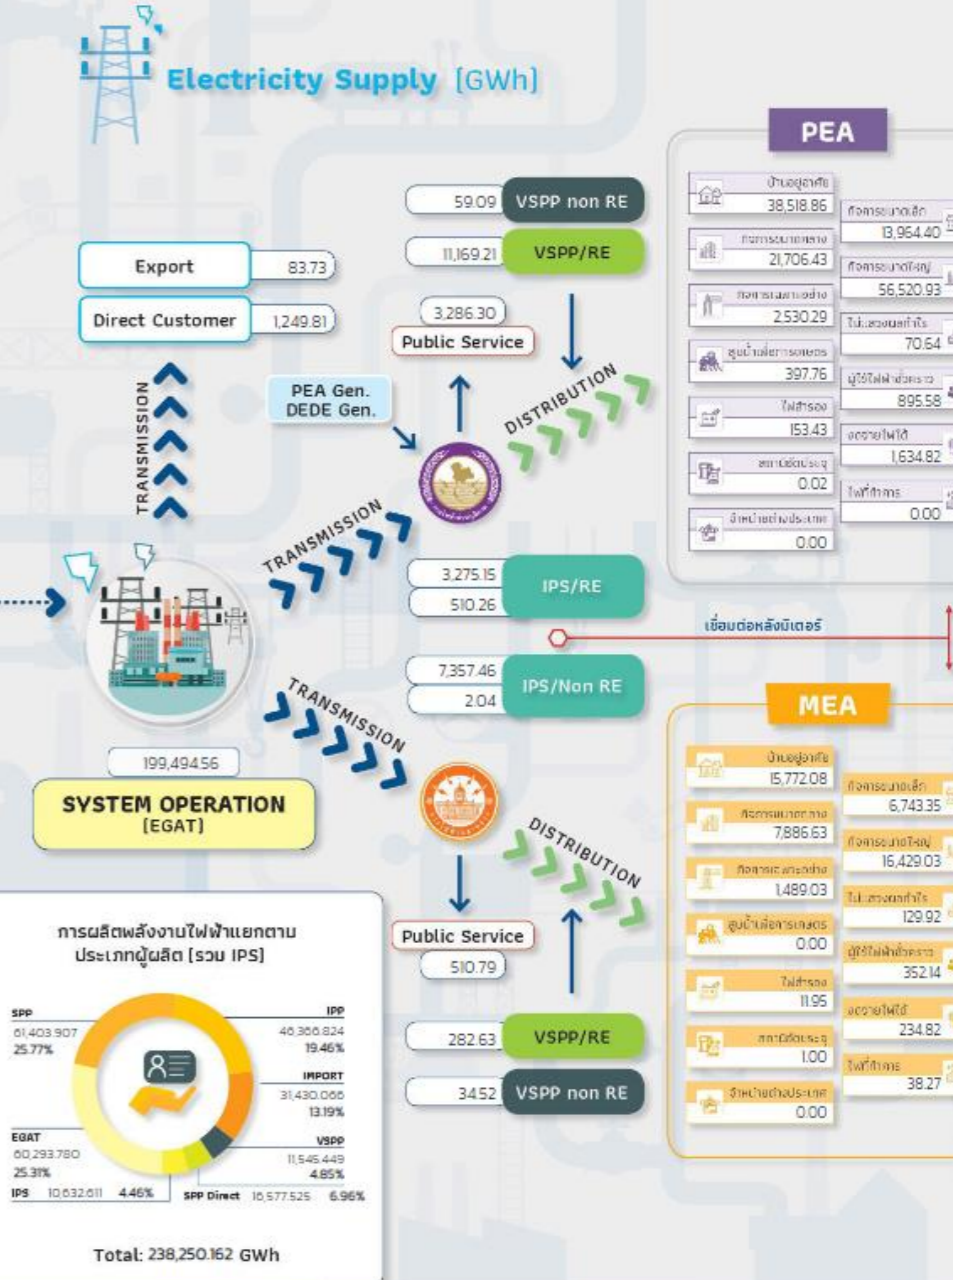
Electricity Supply [GWh]

PEA

บ้านอยู่อาศัย 38,518.86
กิจการขนาดเล็ก 13,964.40
กิจการขนาดกลาง 21,706.43
กิจการขนาดใหญ่ 56,520.93
กิจการเฉพาะอย่าง 2,530.29
ไม่แสวงผลกำไร 70.64
สูบน้ำเพื่อการเกษตร 397.76
ผู้ใช้ไฟฟ้าชั่วคราว 895.58
ไฟสำรอง 153.43
ขายไฟให้ 1,634.82
สถานีอัดประจุ 0.02
ไฟที่ดับ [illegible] 0.00
จำหน่ายต่างประเทศ 0.00

59.09 VSPP non RE
11,169.21 VSPP/RE
Export 83.73
Direct Customer 1,249.81
3,286.30
Public Service
TRANSMISSION
PEA Gen.
DEDE Gen.
DISTRIBUTION
TRANSMISSION
3,275.15
510.26
IPS/RE
เชื่อมต่อหลังมิเตอร์
7,357.46
2.04
IPS/Non RE
TRANSMISSION
199,494.56
SYSTEM OPERATION
[EGAT]

MEA

บ้านอยู่อาศัย 15,772.08
กิจการขนาดเล็ก 6,743.35
กิจการขนาดกลาง 7,886.63
กิจการขนาดใหญ่ 16,429.03
กิจการเฉพาะอย่าง 1,489.03
ไม่แสวงผลกำไร 129.92
สูบน้ำเพื่อการเกษตร 0.00
ผู้ใช้ไฟฟ้าชั่วคราว 352.14
ไฟสำรอง 11.95
ขายไฟให้ 234.82
สถานีอัดประจุ 1.00
ไฟที่ดับ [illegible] 38.27
จำหน่ายต่างประเทศ 0.00

DISTRIBUTION
Public Service
510.79
282.63 VSPP/RE
34.52 VSPP non RE

การผลิตพลังงานไฟฟ้าแยกตามประเภทผู้ผลิต [รวม IPS]

SPP 61,403.907 25.77%
IPP 46,366.824 19.46%
IMPORT 31,430.066 13.19%
VSPP 11,545.449 4.85%
EGAT 60,293.780 25.31%
IPS 10,632.611 4.46%
SPP Direct 16,577.525 6.96%

Total: 238,250.162 GWh